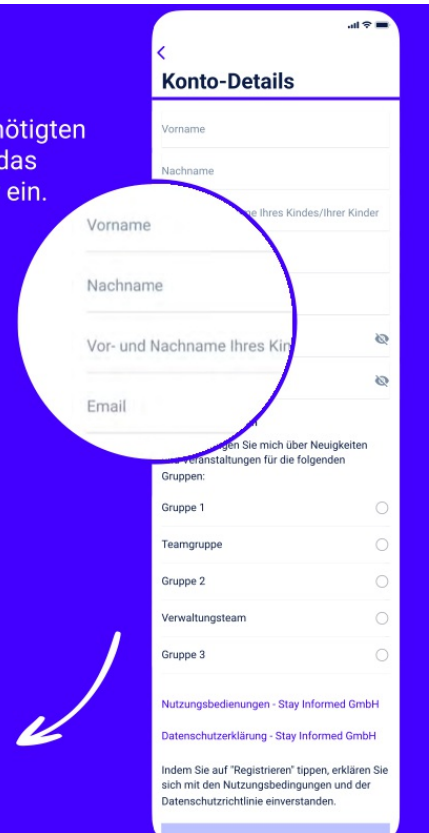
nötigten
das
ein.

<
Konto-Details

Vorname

Nachname

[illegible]e Ihres Kindes/Ihrer Kinder

Vorname

Nachname

Vor- und Nachname Ihres Kin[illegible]

Email

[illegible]gen Sie mich über Neuigkeiten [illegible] Veranstaltungen für die folgenden Gruppen:

Gruppe 1

Teamgruppe

Gruppe 2

Verwaltungsteam

Gruppe 3

Nutzungsbedienungen - Stay Informed GmbH

Datenschutzerklärung - Stay Informed GmbH

Indem Sie auf "Registrieren" tippen, erklären Sie sich mit den Nutzungsbedingungen und der Datenschutzrichtlinie einverstanden.